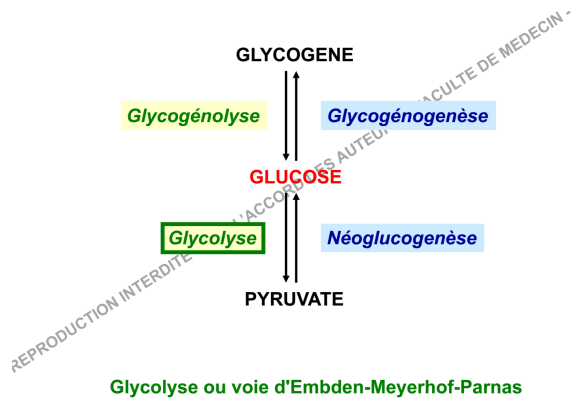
GLYCOGENE

Glycogénolyse

Glycogénogenèse

GLUCOSE

Glycolyse

Néoglucogenèse

PYRUVATE

REPRODUCTION INTERDITE SANS L'ACCORD DES AUTEURS - FACULTE DE MEDECIN -

Glycolyse ou voie d'Embden-Meyerhof-Parnas